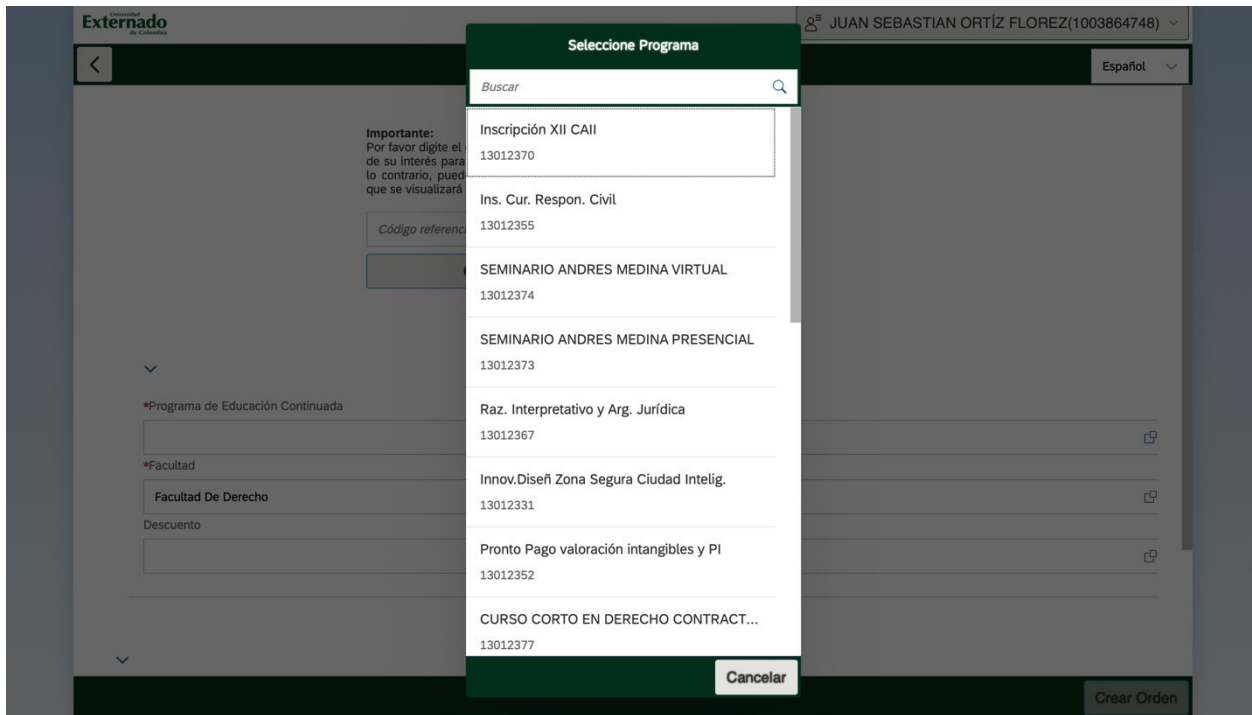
Universidad Externado de Colombia

JUAN SEBASTIAN ORTÍZ FLOREZ(1003864748)

Español

Importante:
Por favor digite el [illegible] de su interés para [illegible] lo contrario, pued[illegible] que se visualizará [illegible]

Código referenc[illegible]

*Programa de Educación Continuada

*Facultad
Facultad De Derecho

Descuento

Seleccione Programa

Buscar

Inscripción XII CAII
13012370

Ins. Cur. Respon. Civil
13012355

SEMINARIO ANDRES MEDINA VIRTUAL
13012374

SEMINARIO ANDRES MEDINA PRESENCIAL
13012373

Raz. Interpretativo y Arg. Jurídica
13012367

Innov.Diseñ Zona Segura Ciudad Intelig.
13012331

Pronto Pago valoración intangibles y PI
13012352

CURSO CORTO EN DERECHO CONTRACT...
13012377

Cancelar

Crear Orden